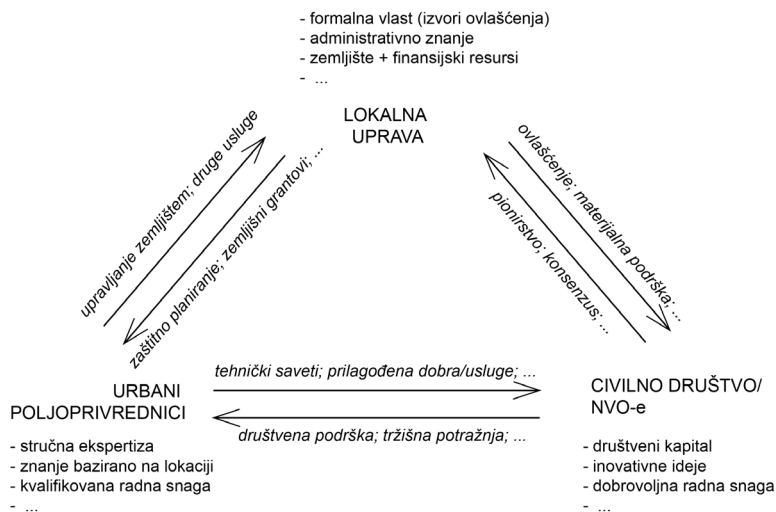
- formalna vlast (izvori ovlašćenja)
- administrativno znanje
- zemljište + finansijski resursi
- ...

LOKALNA UPRAVA

upravljanje zemljištem; druge usluge

zaštitno planiranje; zemljišni grantovi; ...

ovlašćenje; materijalna podrška; ...

pionirstvo; konsenzus; ...

URBANI POLJOPRIVREDNICI

tehnički saveti; prilagođena dobra/usluge; ...

društvena podrška; tržišna potražnja; ...

CIVILNO DRUŠTVO/ NVO-e

- stručna ekspertiza
- znanje bazirano na lokaciji
- kvalifikovana radna snaga
- ...

- društveni kapital
- inovativne ideje
- dobrovoljna radna snaga
- ...